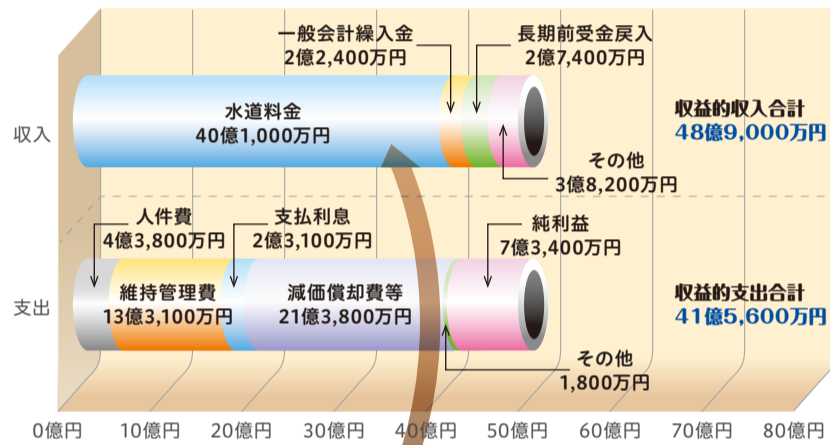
一般会計繰入金
2億2,400万円

長期前受金戻入
2億7,400万円

収入

水道料金
40億1,000万円

収益的収入合計
48億9,000万円

その他
3億8,200万円

人件費
4億3,800万円

支払利息
2億3,100万円

純利益
7億3,400万円

支出

維持管理費
13億3,100万円

減価償却費等
21億3,800万円

収益的支出合計
41億5,600万円

その他
1,800万円

0億円 10億円 20億円 30億円 40億円 50億円 60億円 70億円 80億円